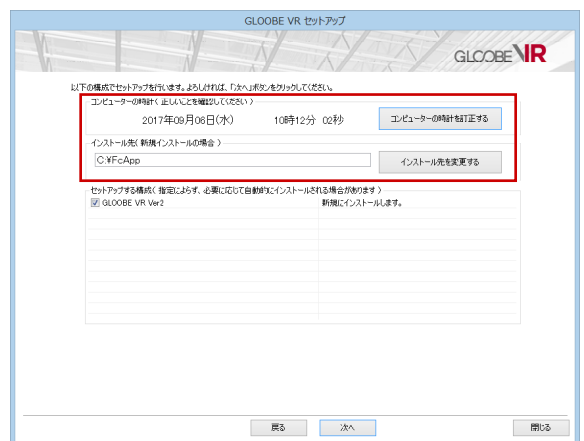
GLOOBE VR セットアップ

GLOOBE VR

以下の構成でセットアップを行います。よろしければ、「次へ」ボタンをクリックしてください。

コンピューターの時計（ 正しいことを確認してください ）

2017年09月06日(水)　10時12分　02秒

コンピューターの時計を訂正する

インストール先（ 新規インストールの場合 ）

C:¥FcApp

インストール先を変更する

セットアップする構成（ 指定によらず、必要に応じて自動的にインストールされる場合があります ）

| GLOOBE VR Ver2 | 新規にインストールします。 |
|---|---|

戻る　次へ　閉じる